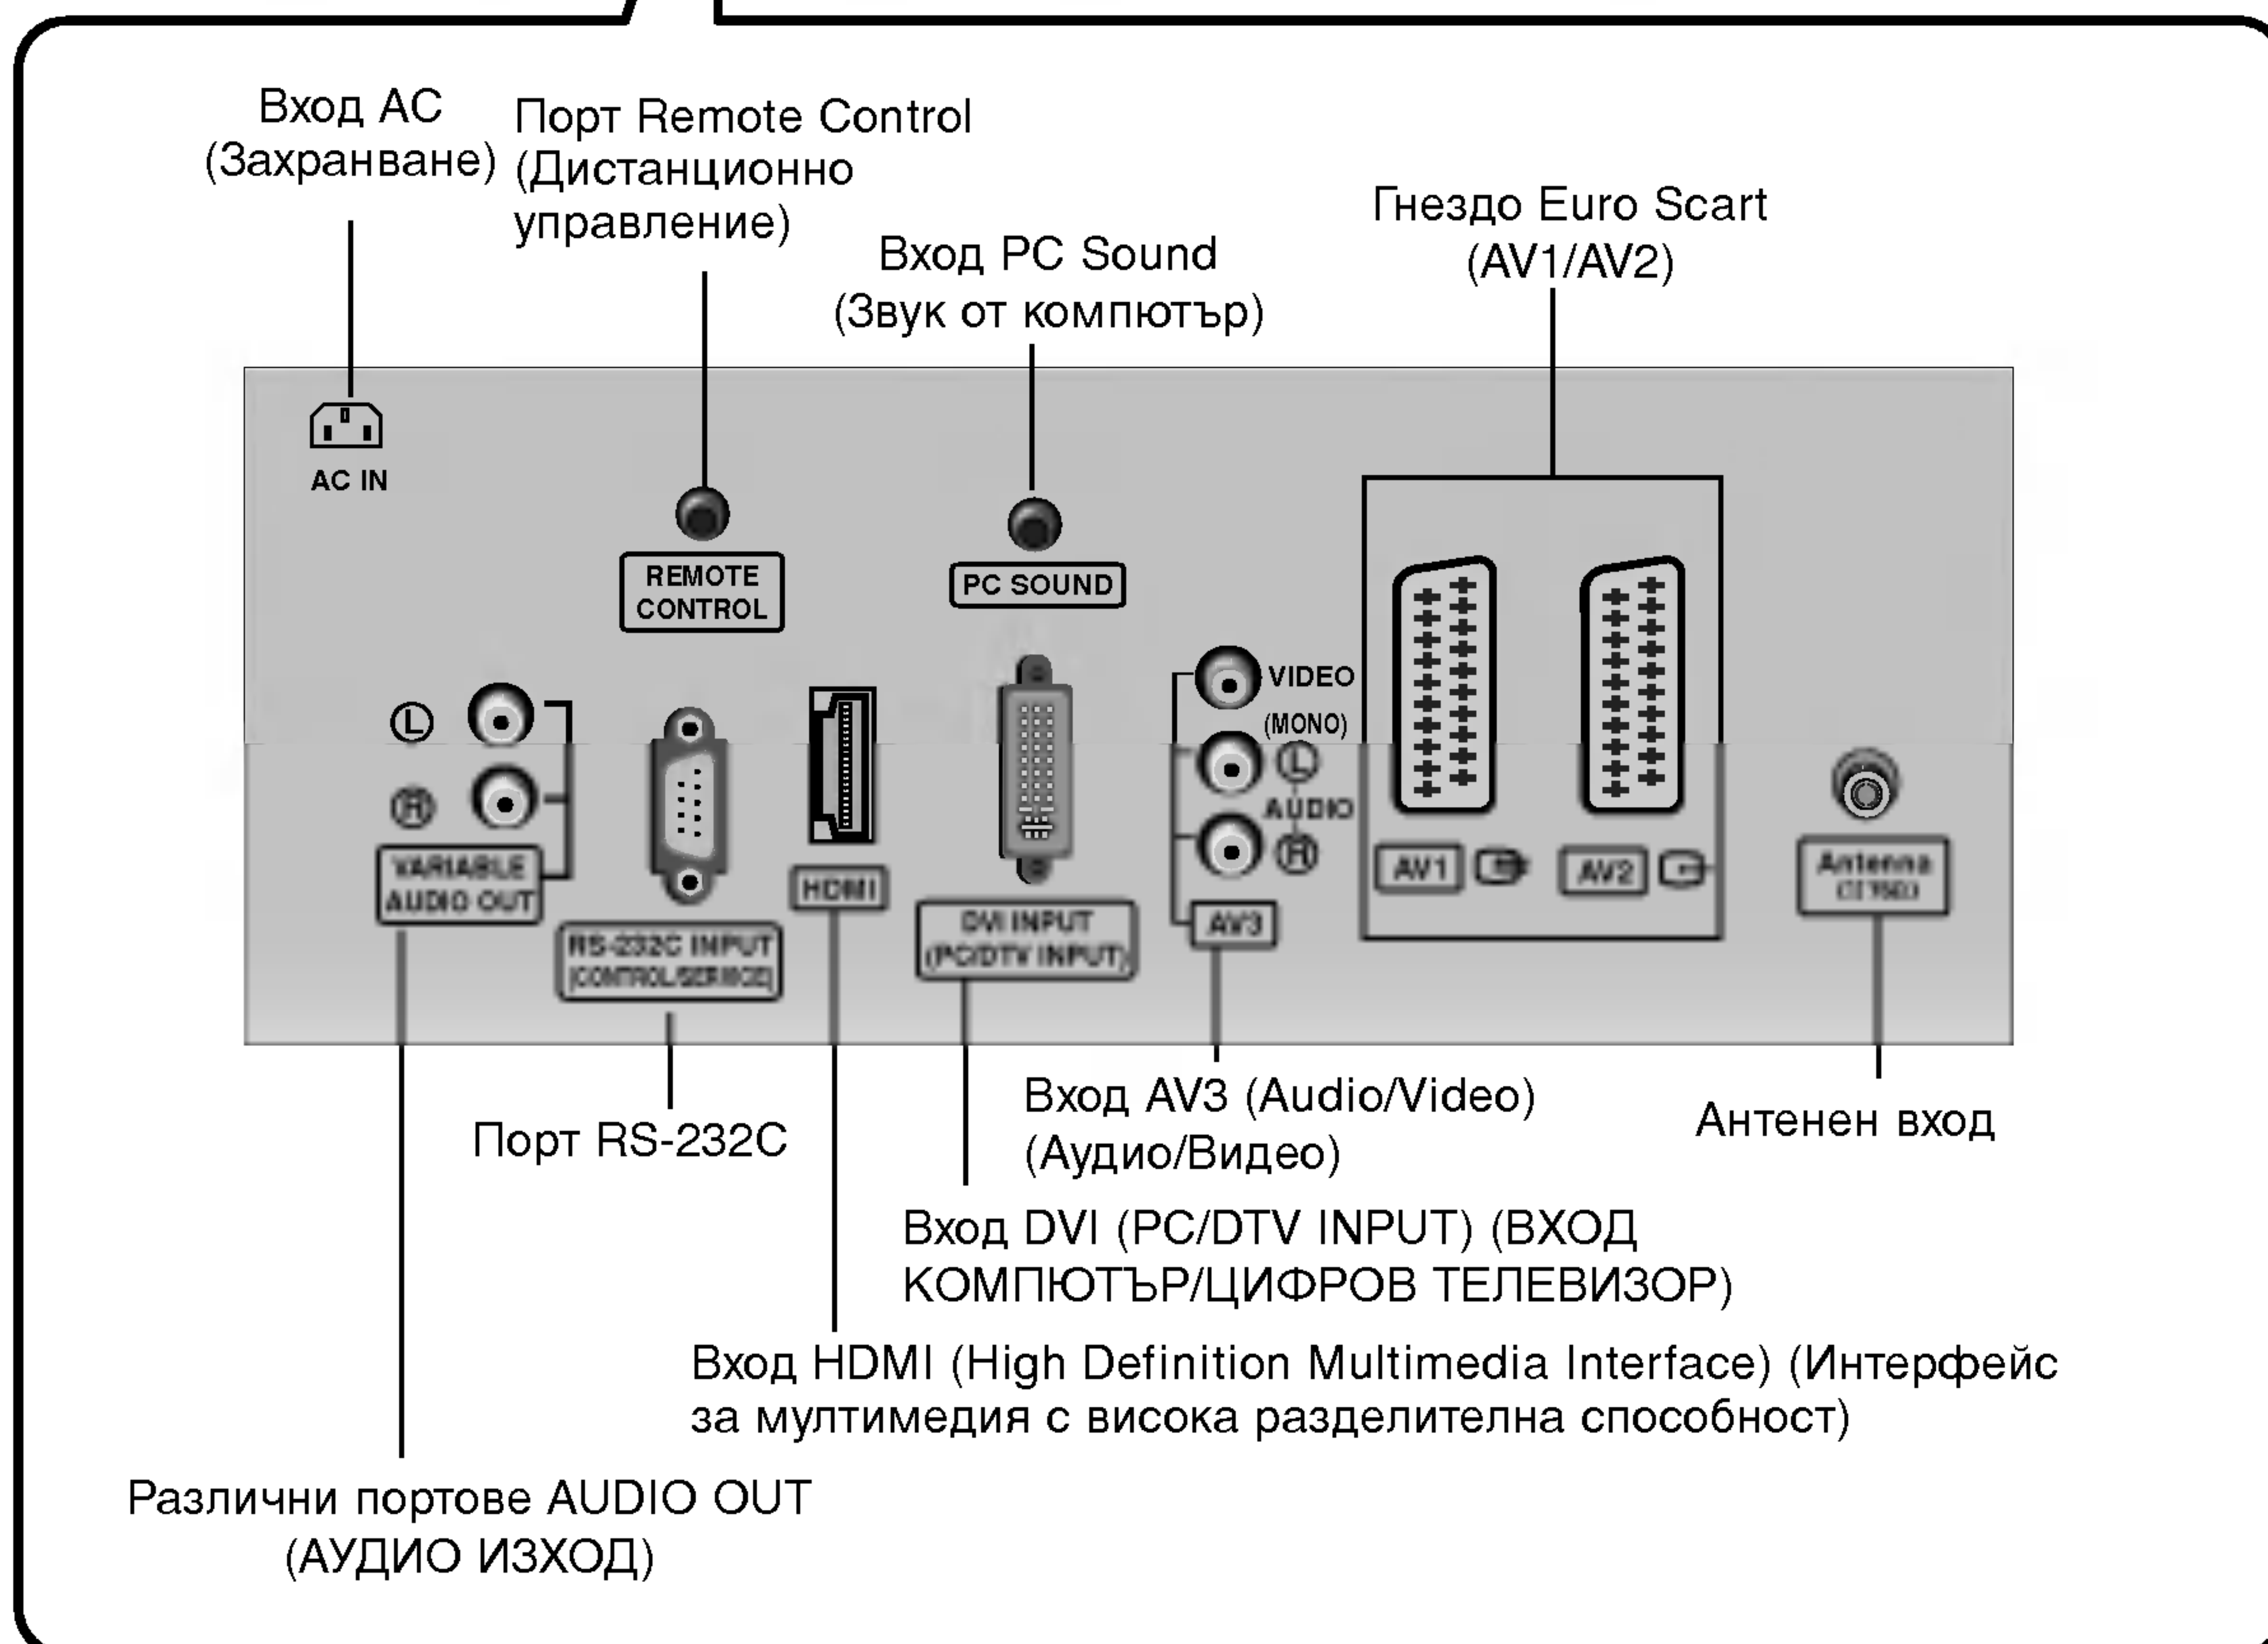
Вход AC (Захранване)

Порт Remote Control (Дистанционно управление)

Вход PC Sound (Звук от компютър)

Гнездо Euro Scart (AV1/AV2)

AC IN

REMOTE CONTROL

PC SOUND

VIDEO

(MONO)

Ⓛ

AUDIO

Ⓡ

Ⓛ

Ⓡ

VARIABLE AUDIO OUT

RS-232C INPUT (CONTROL/SERVICE)

HDMI

DVI INPUT (PC/DTV INPUT)

AV3

AV1

AV2

Antenna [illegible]

Порт RS-232C

Вход AV3 (Audio/Video) (Аудио/Видео)

Антенен вход

Вход DVI (PC/DTV INPUT) (ВХОД КОМПЮТЪР/ЦИФРОВ ТЕЛЕВИЗОР)

Вход HDMI (High Definition Multimedia Interface) (Интерфейс за мултимедия с висока разделителна способност)

Различни портове AUDIO OUT (АУДИО ИЗХОД)